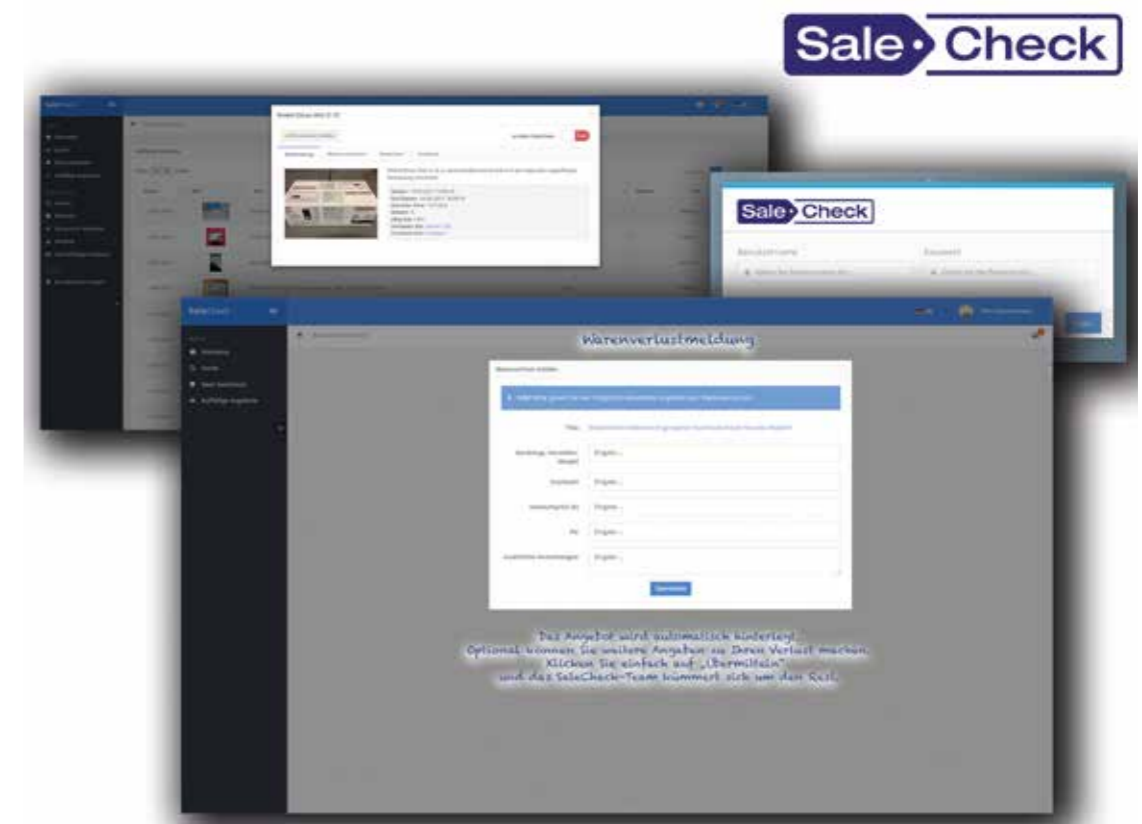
Sale Check

Sale Check

Warenverlustmeldung

Das Angebot wird automatisch hinterlegt.
Optional können Sie weitere Angaben zu Ihrem Verlust machen.
Klicken Sie einfach auf „Übermitteln"
und das SaleCheck-Team kümmert sich um den Rest.